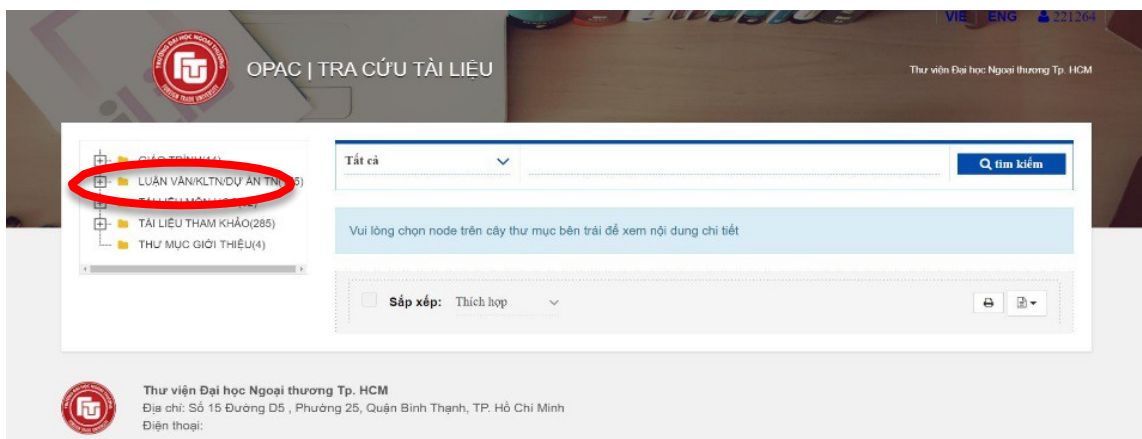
VIE ENG 221264

OPAC | TRA CỨU TÀI LIỆU

Thư viện Đại học Ngoại thương Tp. HCM

GIÁO TRÌNH(4)
LUẬN VĂN/KLTN/DỰ ÁN TN([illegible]5)
TÀI LIỆU MÔN HỌC([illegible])
TÀI LIỆU THAM KHẢO(285)
THƯ MỤC GIỚI THIỆU(4)

Tất cả

tìm kiếm

Vui lòng chọn node trên cây thư mục bên trái để xem nội dung chi tiết

Sắp xếp: Thích hợp

Thư viện Đại học Ngoại thương Tp. HCM
Địa chỉ: Số 15 Đường D5 , Phường 25, Quận Bình Thạnh, TP. Hồ Chí Minh
Điện thoại: